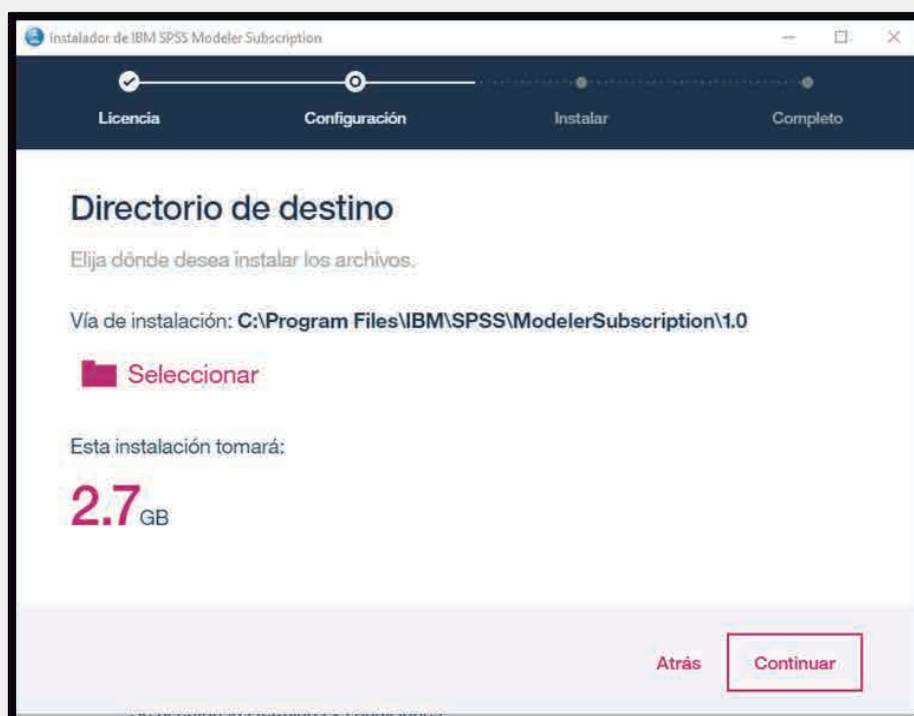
Instalador de IBM SPSS Modeler Subscription

Licencia

Configuración

Instalar

Completo

Directorio de destino

Elija dónde desea instalar los archivos.

Vía de instalación: C:\Program Files\IBM\SPSS\ModelerSubscription\1.0

Seleccionar

Esta instalación tomará:

2.7 GB

Atrás

Continuar